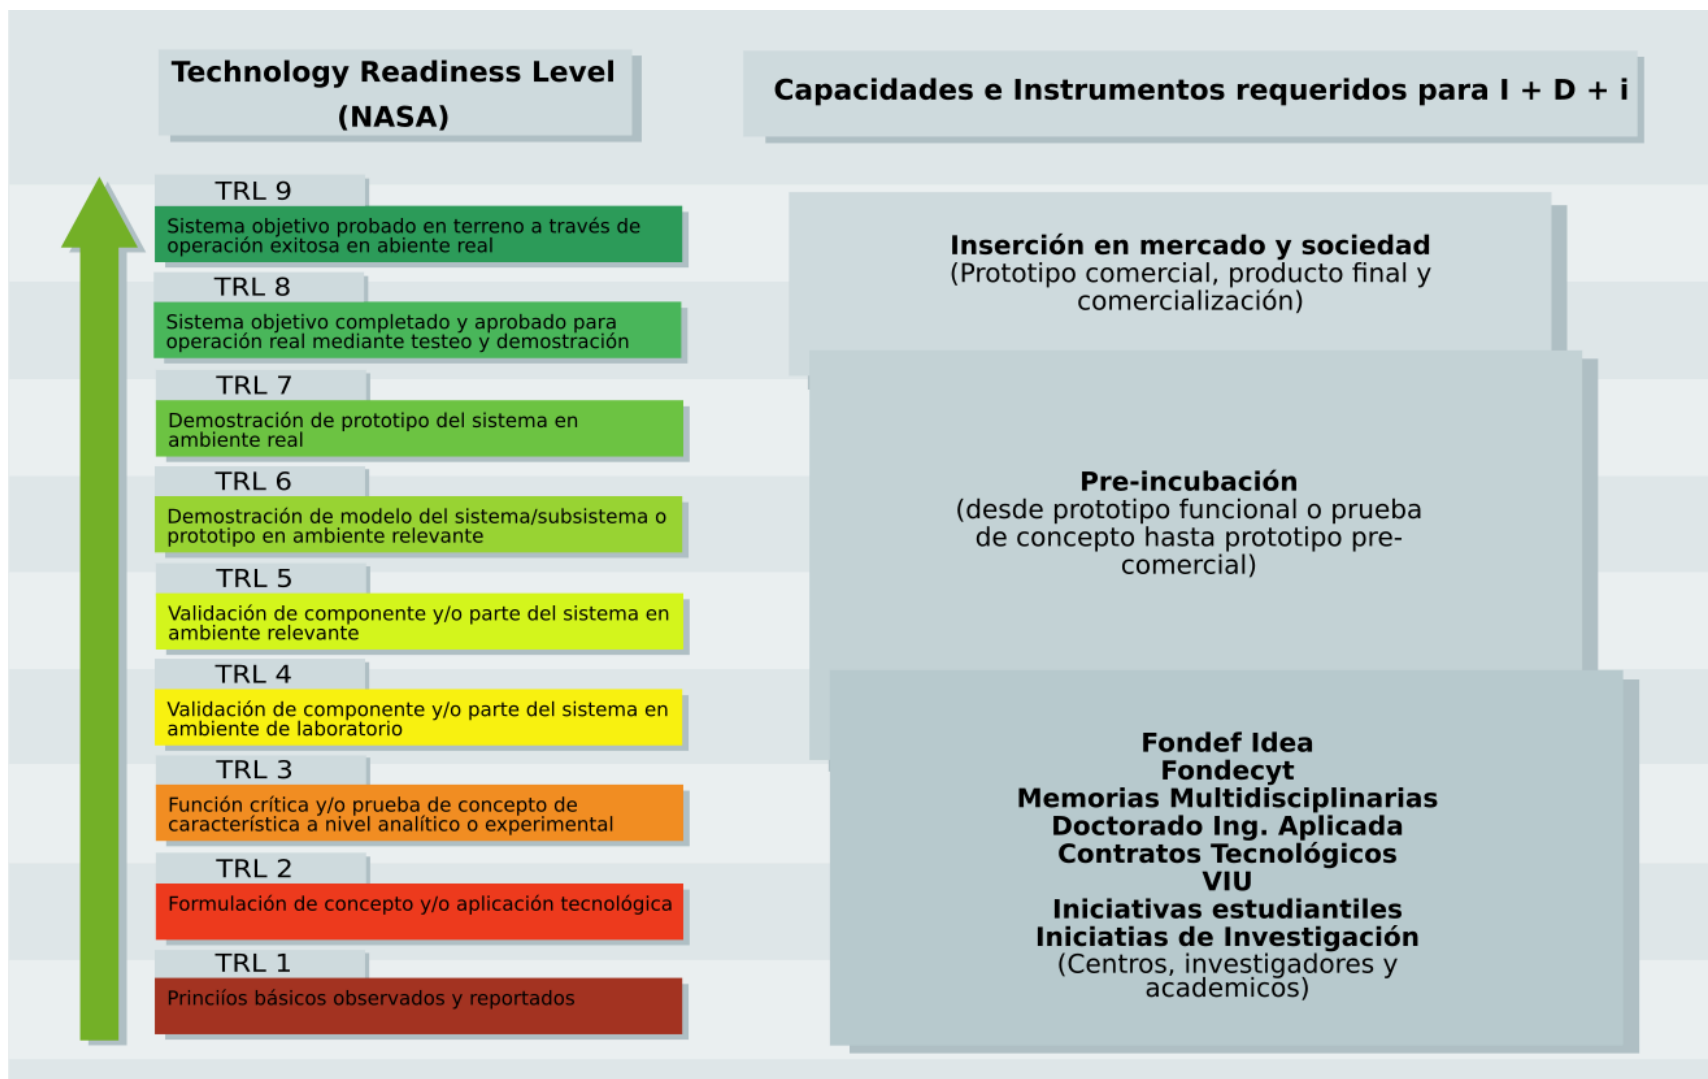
Technology Readiness Level (NASA)

Capacidades e Instrumentos requeridos para I + D + i

TRL 9
Sistema objetivo probado en terreno a través de operación exitosa en abiente real

TRL 8
Sistema objetivo completado y aprobado para operación real mediante testeo y demostración

TRL 7
Demostración de prototipo del sistema en ambiente real

TRL 6
Demostración de modelo del sistema/subsistema o prototipo en ambiente relevante

TRL 5
Validación de componente y/o parte del sistema en ambiente relevante

TRL 4
Validación de componente y/o parte del sistema en ambiente de laboratorio

TRL 3
Función crítica y/o prueba de concepto de característica a nivel analítico o experimental

TRL 2
Formulación de concepto y/o aplicación tecnológica

TRL 1
Princiíos básicos observados y reportados

Inserción en mercado y sociedad
(Prototipo comercial, producto final y comercialización)

Pre-incubación
(desde prototipo funcional o prueba de concepto hasta prototipo pre-comercial)

Fondef Idea
Fondecyt
Memorias Multidisciplinarias
Doctorado Ing. Aplicada
Contratos Tecnológicos
VIU
Iniciativas estudiantiles
Iniciatias de Investigación
(Centros, investigadores y academicos)